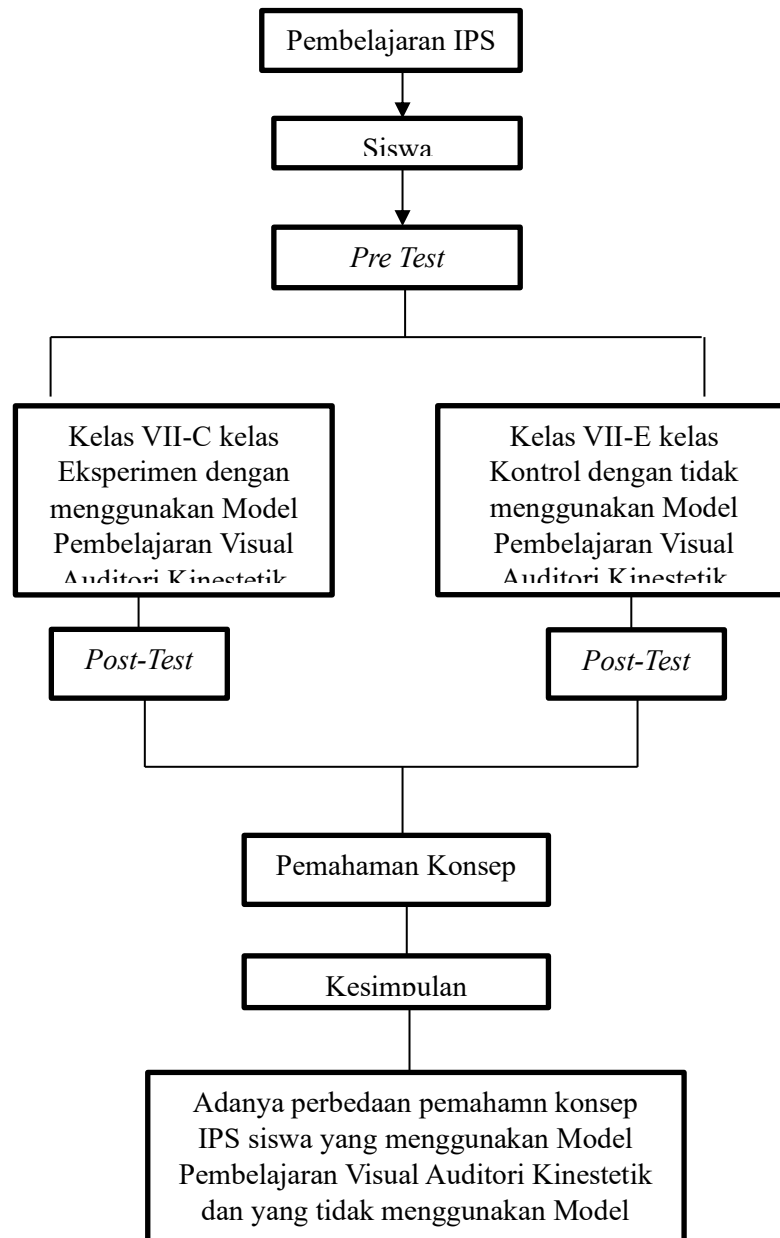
Pembelajaran IPS

Siswa

*Pre Test*

Kelas VII-C kelas Eksperimen dengan menggunakan Model Pembelajaran Visual Auditori Kinestetik

Kelas VII-E kelas Kontrol dengan tidak menggunakan Model Pembelajaran Visual Auditori Kinestetik

*Post-Test*

*Post-Test*

Pemahaman Konsep

Kesimpulan

Adanya perbedaan pemahamn konsep IPS siswa yang menggunakan Model Pembelajaran Visual Auditori Kinestetik dan yang tidak menggunakan Model